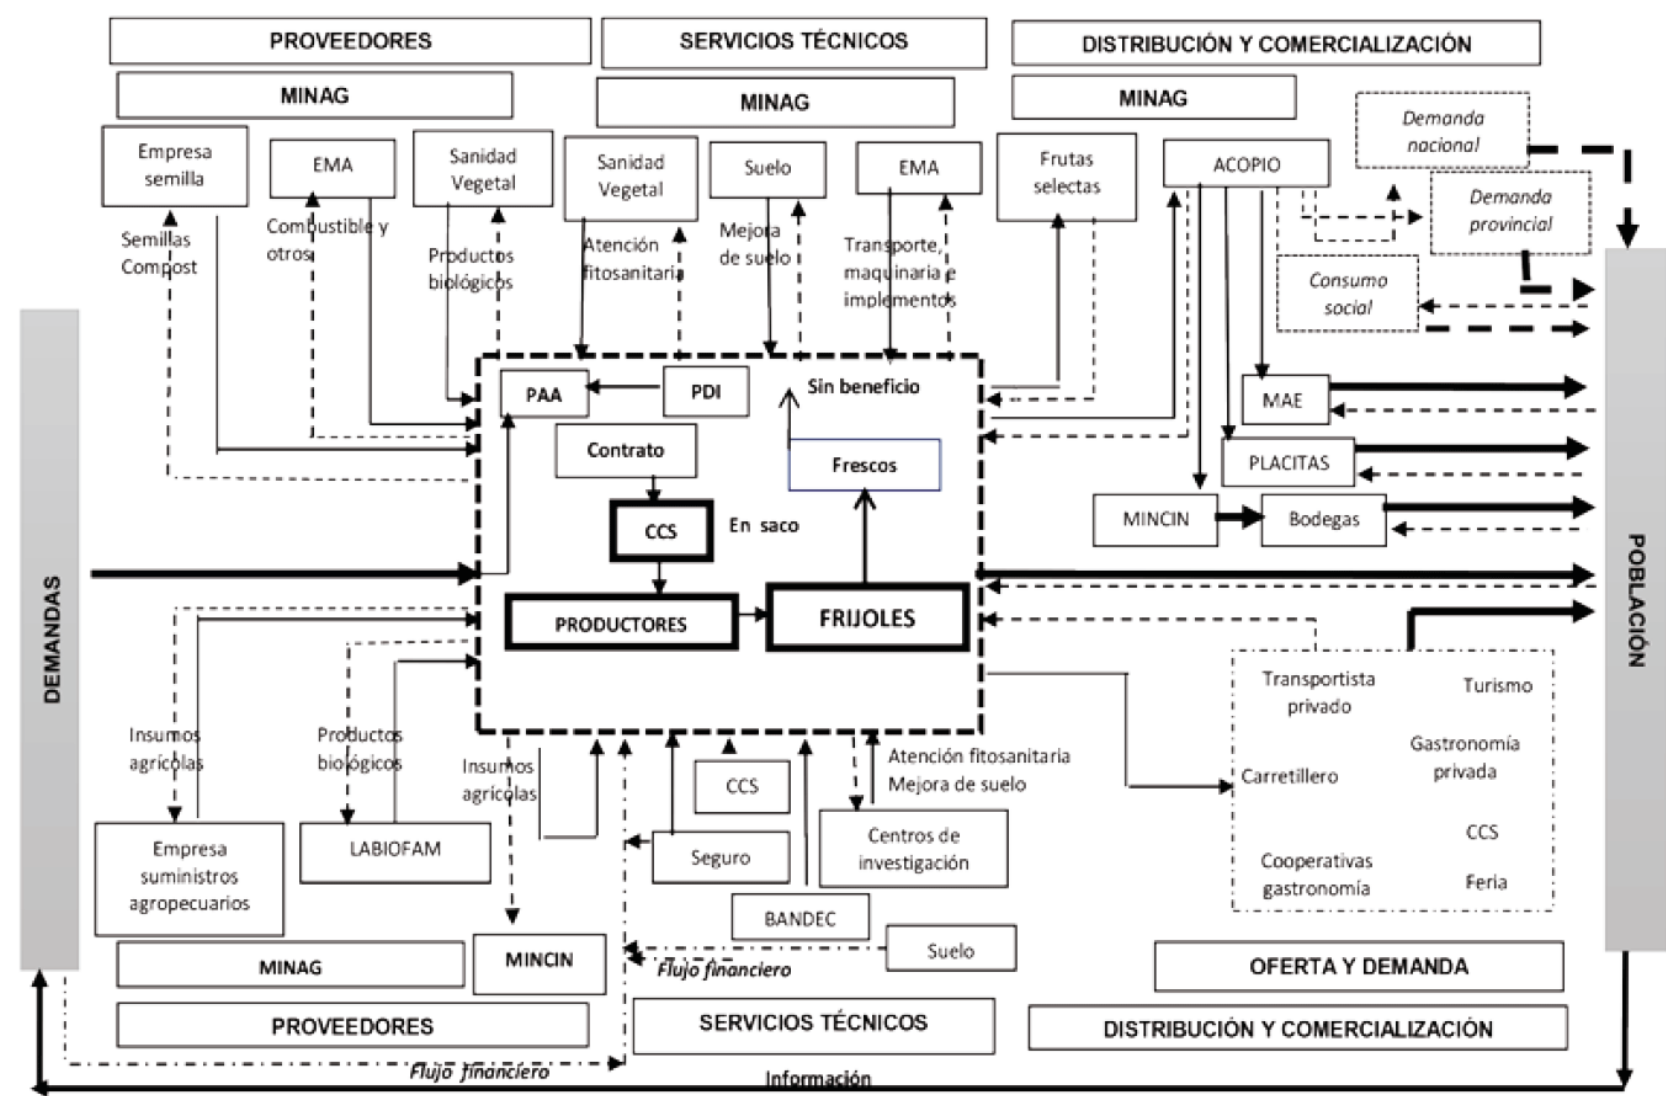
PROVEEDORES
SERVICIOS TÉCNICOS
DISTRIBUCIÓN Y COMERCIALIZACIÓN
MINAG
MINAG
MINAG
Empresa semilla
EMA
Sanidad Vegetal
Sanidad Vegetal
Suelo
EMA
Frutas selectas
ACOPIO
Demanda nacional
Demanda provincial
Consumo social
Semillas Compost
Combustible y otros
Productos biológicos
Atención fitosanitaria
Mejora de suelo
Transporte, maquinaria e implementos
PAA
PDI
Sin beneficio
Contrato
Frescos
CCS
En saco
PRODUCTORES
FRIJOLES
MAE
PLACITAS
MINCIN
Bodegas
DEMANDAS
POBLACIÓN
Transportista privado
Turismo
Gastronomía privada
Carretillero
CCS
Cooperativas gastronomía
Feria
Insumos agrícolas
Productos biológicos
Insumos agrícolas
CCS
Atención fitosanitaria
Mejora de suelo
Empresa suministros agropecuarios
LABIOFAM
Seguro
Centros de investigación
BANDEC
Suelo
MINAG
MINCIN
Flujo financiero
OFERTA Y DEMANDA
PROVEEDORES
SERVICIOS TÉCNICOS
DISTRIBUCIÓN Y COMERCIALIZACIÓN
Flujo financiero
Información